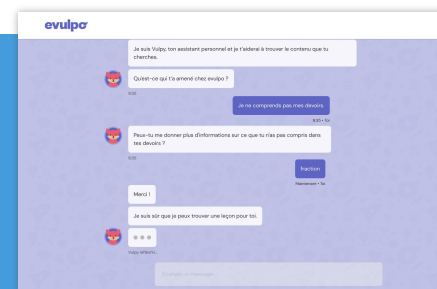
evulpo

Je suis Vulpy, ton assistant personnel et je t'aiderai à trouver le contenu que tu cherches.

Qu'est-ce qui t'a amené chez evulpo ?

9:35

Je ne comprends pas mes devoirs.

9:35 • Vu

Peux-tu me donner plus d'informations sur ce que tu n'as pas compris dans tes devoirs ?

9:35

fraction

Maintenant • Vu

Merci !

Je suis sûr que je peux trouver une leçon pour toi.

• • •

Vulpy écrit...

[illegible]